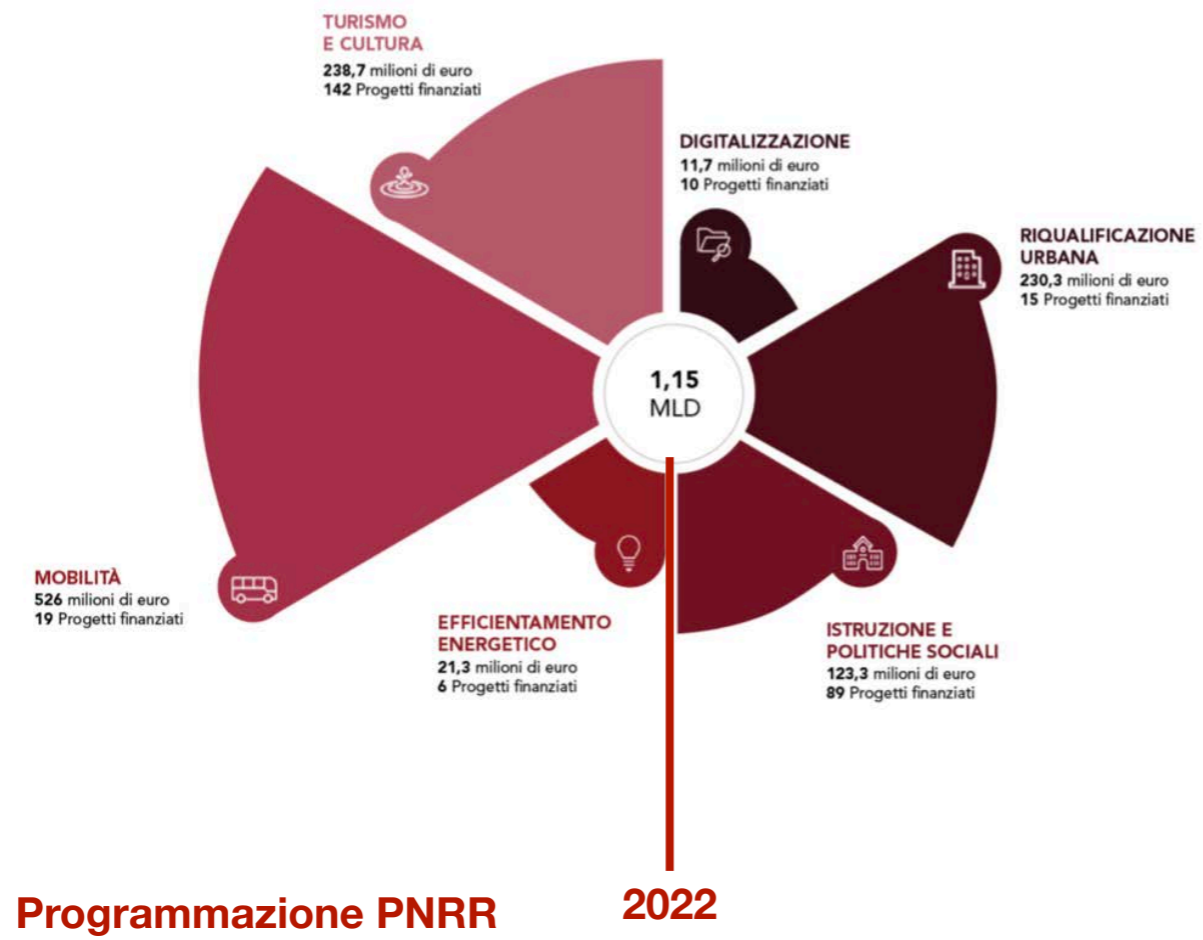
TURISMO E CULTURA
238,7 milioni di euro
142 Progetti finanziati

DIGITALIZZAZIONE
11,7 milioni di euro
10 Progetti finanziati

RIQUALIFICAZIONE URBANA
230,3 milioni di euro
15 Progetti finanziati

1,15 MLD

MOBILITÀ
526 milioni di euro
19 Progetti finanziati

EFFICIENTAMENTO ENERGETICO
21,3 milioni di euro
6 Progetti finanziati

ISTRUZIONE E POLITICHE SOCIALI
123,3 milioni di euro
89 Progetti finanziati

Programmazione PNRR

2022